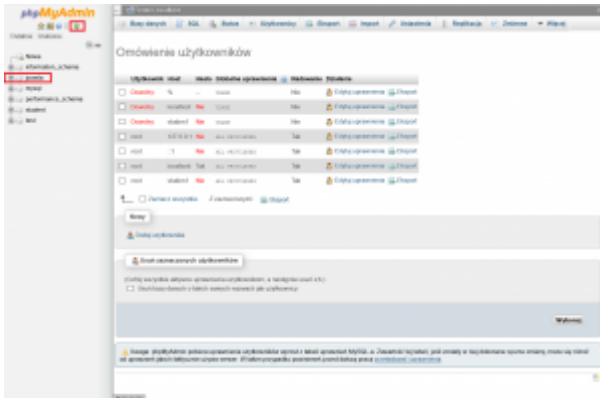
phpMyAdmin

Nowa
information_schema
poezja
mysql
performance_schema
student
test

Bazy danych | SQL | Status | Użytkownicy | Eksport | Import | Ustawienia | Replikacja | Zmienne | Więcej

Omówienie użytkowników

| | Użytkownik | Host | Hasło | Globalne uprawnienia | Nadawanie | Działanie |
|---|---|---|---|---|---|---|
| ☐ | Dowolny | % | Nie | USAGE | Nie | Edytuj uprawnienia Eksport |
| ☐ | Dowolny | localhost | Nie | USAGE | Nie | Edytuj uprawnienia Eksport |
| ☐ | Dowolny | student | Nie | USAGE | Nie | Edytuj uprawnienia Eksport |
| ☐ | root | 127.0.0.1 | Nie | ALL PRIVILEGES | Tak | Edytuj uprawnienia Eksport |
| ☐ | root | ::1 | Nie | ALL PRIVILEGES | Tak | Edytuj uprawnienia Eksport |
| ☐ | root | localhost | Tak | ALL PRIVILEGES | Tak | Edytuj uprawnienia Eksport |
| ☐ | root | student | Nie | ALL PRIVILEGES | Tak | Edytuj uprawnienia Eksport |

☐ Zaznacz wszystkie Zaznaczone: Eksport

Nowy

Dodaj użytkownika

Usuń zaznaczonych użytkowników

(Cofnij wszystkie aktywne uprawnienia użytkowników, a następnie usuń ich.)
☐ Usuń bazy danych o takich samych nazwach jak użytkownicy.

Wykonaj

Uwaga: phpMyAdmin pobiera uprawnienia użytkowników wprost z tabeli uprawnień MySQL-a. Zawartość tej tabeli, jeśli zmiany w niej dokonane ręcznie zostały, może się różnić od uprawnień jakich faktycznie używa serwer. W takim przypadku, powinieneś przeładować uprawnienia.